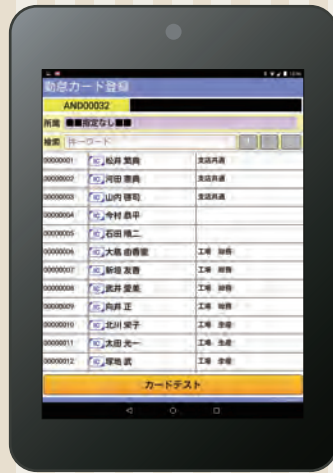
勤怠カード登録

AND00032

所属 ■■指定なし■■

検索 [キーワード]

| | | |
|---|---|---|
| 00000001 | 松井 繁典 | 支店共通 |
| 00000002 | 河田 憲典 | 支店共通 |
| 00000003 | 山内 輝旬 | 支店共通 |
| 00000004 | 今村 恭平 | |
| 00000005 | 石田 晴二 | |
| 00000006 | 大島 由香里 | 工場 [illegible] |
| 00000007 | 新垣 友香 | 工場 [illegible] |
| 00000008 | 武井 愛美 | 工場 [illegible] |
| 00000009 | 向井 正 | 工場 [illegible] |
| 00000010 | 北川 栄子 | 工場 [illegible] |
| 00000011 | 太田 光一 | 工場 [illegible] |
| 00000012 | 塚地 武 | 工場 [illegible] |

カードテスト